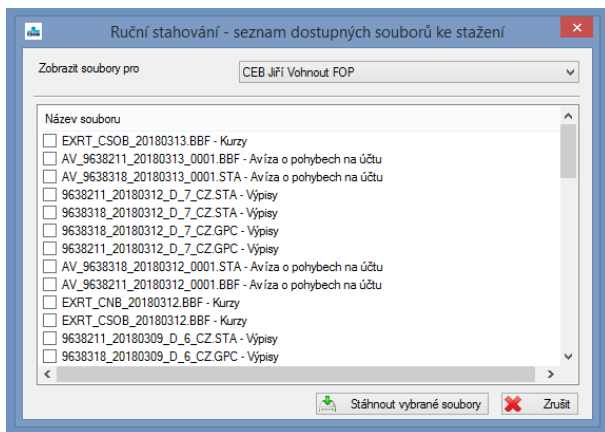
Ruční stahování - seznam dostupných souborů ke stažení

Zobrazit soubory pro
CEB Jiří Vohnout FOP

Název souboru
EXRT_CSOB_20180313.BBF - Kurzy
AV_9638211_20180313_0001.BBF - Avíza o pohybech na účtu
AV_9638318_20180313_0001.STA - Avíza o pohybech na účtu
9638211_20180312_D_7_CZ.STA - Výpisy
9638318_20180312_D_7_CZ.STA - Výpisy
9638318_20180312_D_7_CZ.GPC - Výpisy
9638211_20180312_D_7_CZ.GPC - Výpisy
AV_9638318_20180312_0001.STA - Avíza o pohybech na účtu
AV_9638211_20180312_0001.BBF - Avíza o pohybech na účtu
EXRT_CNB_20180312.BBF - Kurzy
EXRT_CSOB_20180312.BBF - Kurzy
9638211_20180309_D_6_CZ.STA - Výpisy
9638318_20180309_D_6_CZ.GPC - Výpisy

Stáhnout vybrané soubory
Zrušit